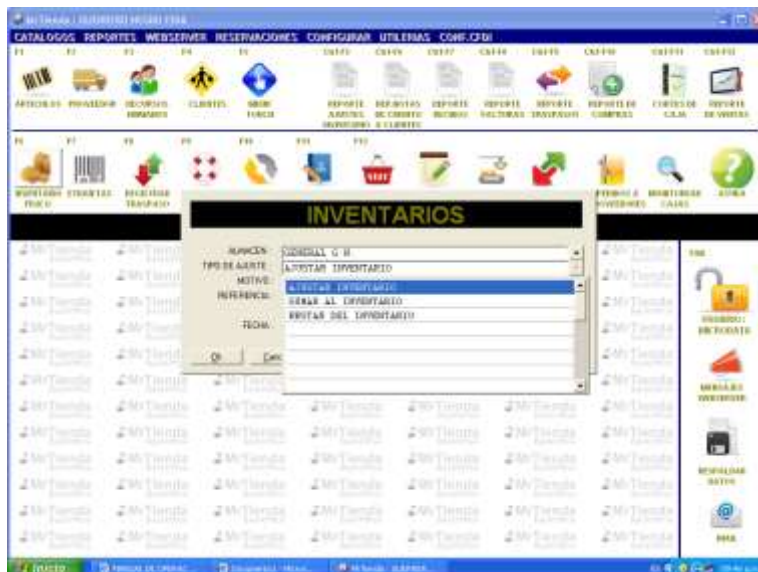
MI TIENDA | USUARIO: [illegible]

CATALOGOS REPORTES WEBSERVER RESERVACIONES CONFIGURAR UTILERIAS CONF.CFDI

F1 F2 F3 F4 F5 CtrlF5 CtrlF6 CtrlF7 CtrlF8 CtrlF9 CtrlF10 CtrlF11 CtrlF12

ARTICULOS PROVEEDOR RECURSOS HUMANOS CLIENTES ABRIR TOUCH REPORTE AJUSTES INVENTARIO REPORTES DE CREDITO A CLIENTES REPORTE RECIBOS REPORTE FACTURAS REPORTE TRASPASOS REPORTE DE COMPRAS CORTES DE CAJA REPORTE DE VENTAS

F6 F7 F8 F9 F10 F11 F12

INVENTARIO FISICO ETIQUETAS RECIBIR TRASPASO PEDIDOS A PROVEEDORES MONITOREAR CAJAS AYUDA

INVENTARIOS

ALMACEN: GENERAL G H
TIPO DE AJUSTE: AJUSTAR INVENTARIO
MOTIVO:
REFERENCIA:
FECHA:

AJUSTAR INVENTARIO
SUMAR AL INVENTARIO
RESTAR DEL INVENTARIO

Ok Can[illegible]

USUARIO: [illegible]
MENSAJES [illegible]
RESPALDAR DATOS
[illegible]

Inicio